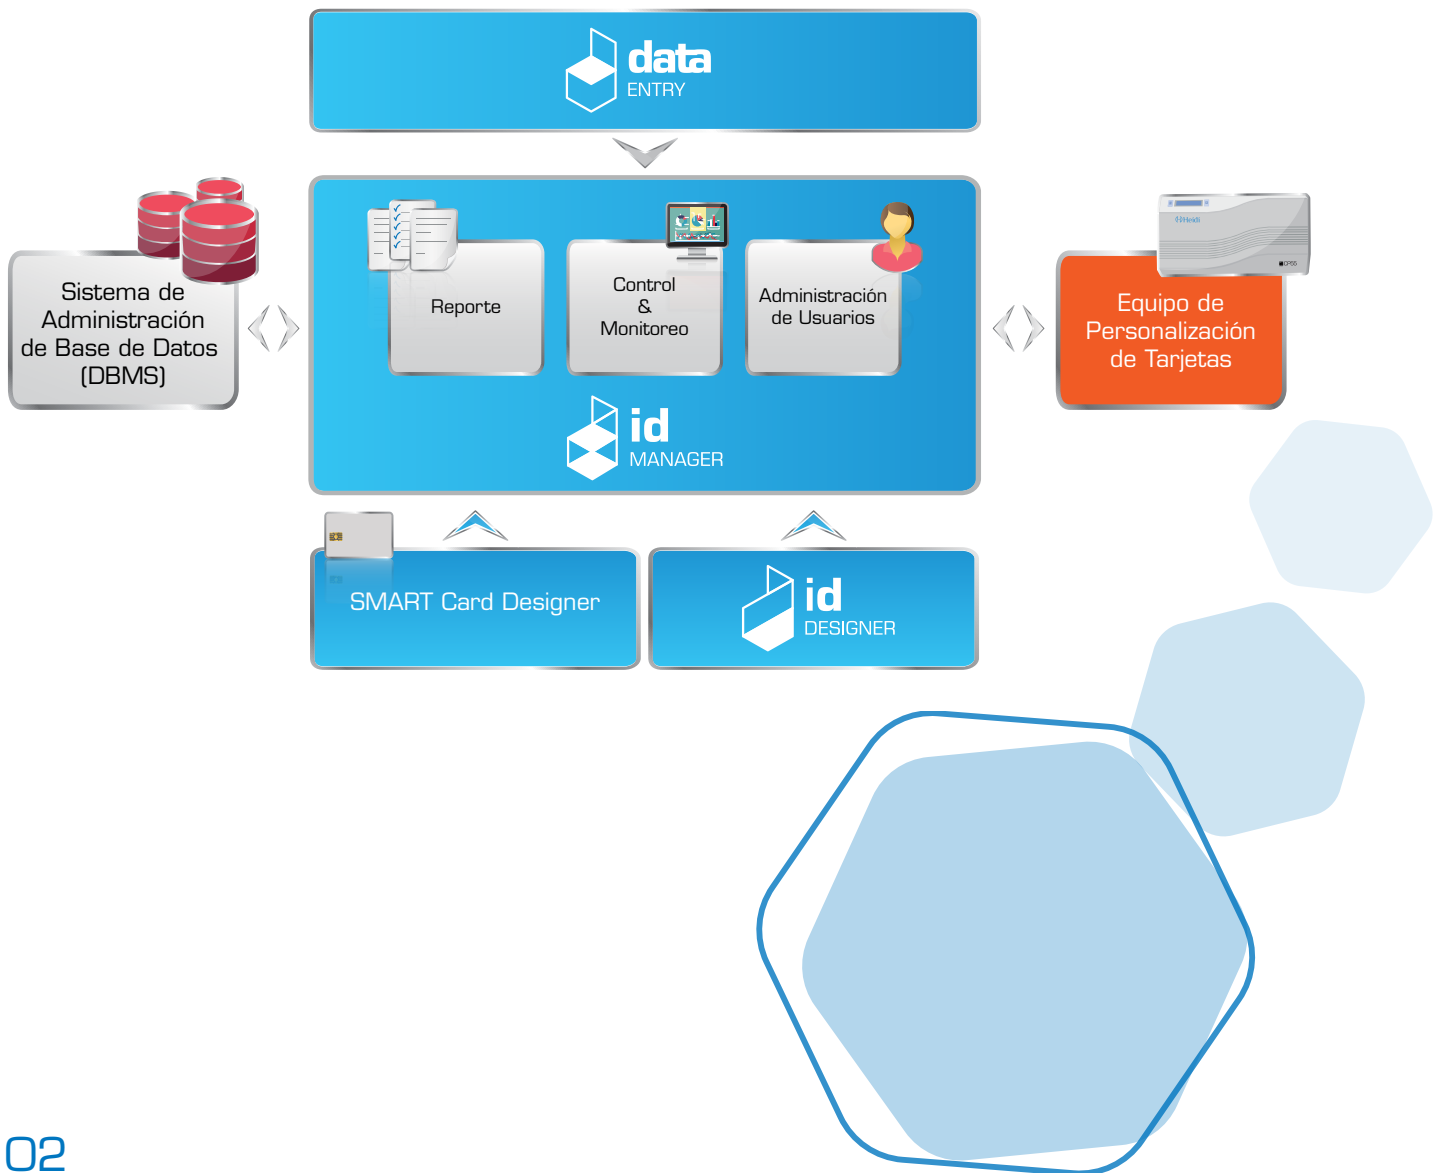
data
ENTRY

Sistema de Administración de Base de Datos (DBMS)

Reporte

Control
&
Monitoreo

Administración de Usuarios

id
MANAGER

Equipo de Personalización de Tarjetas

SMART Card Designer

id
DESIGNER

02